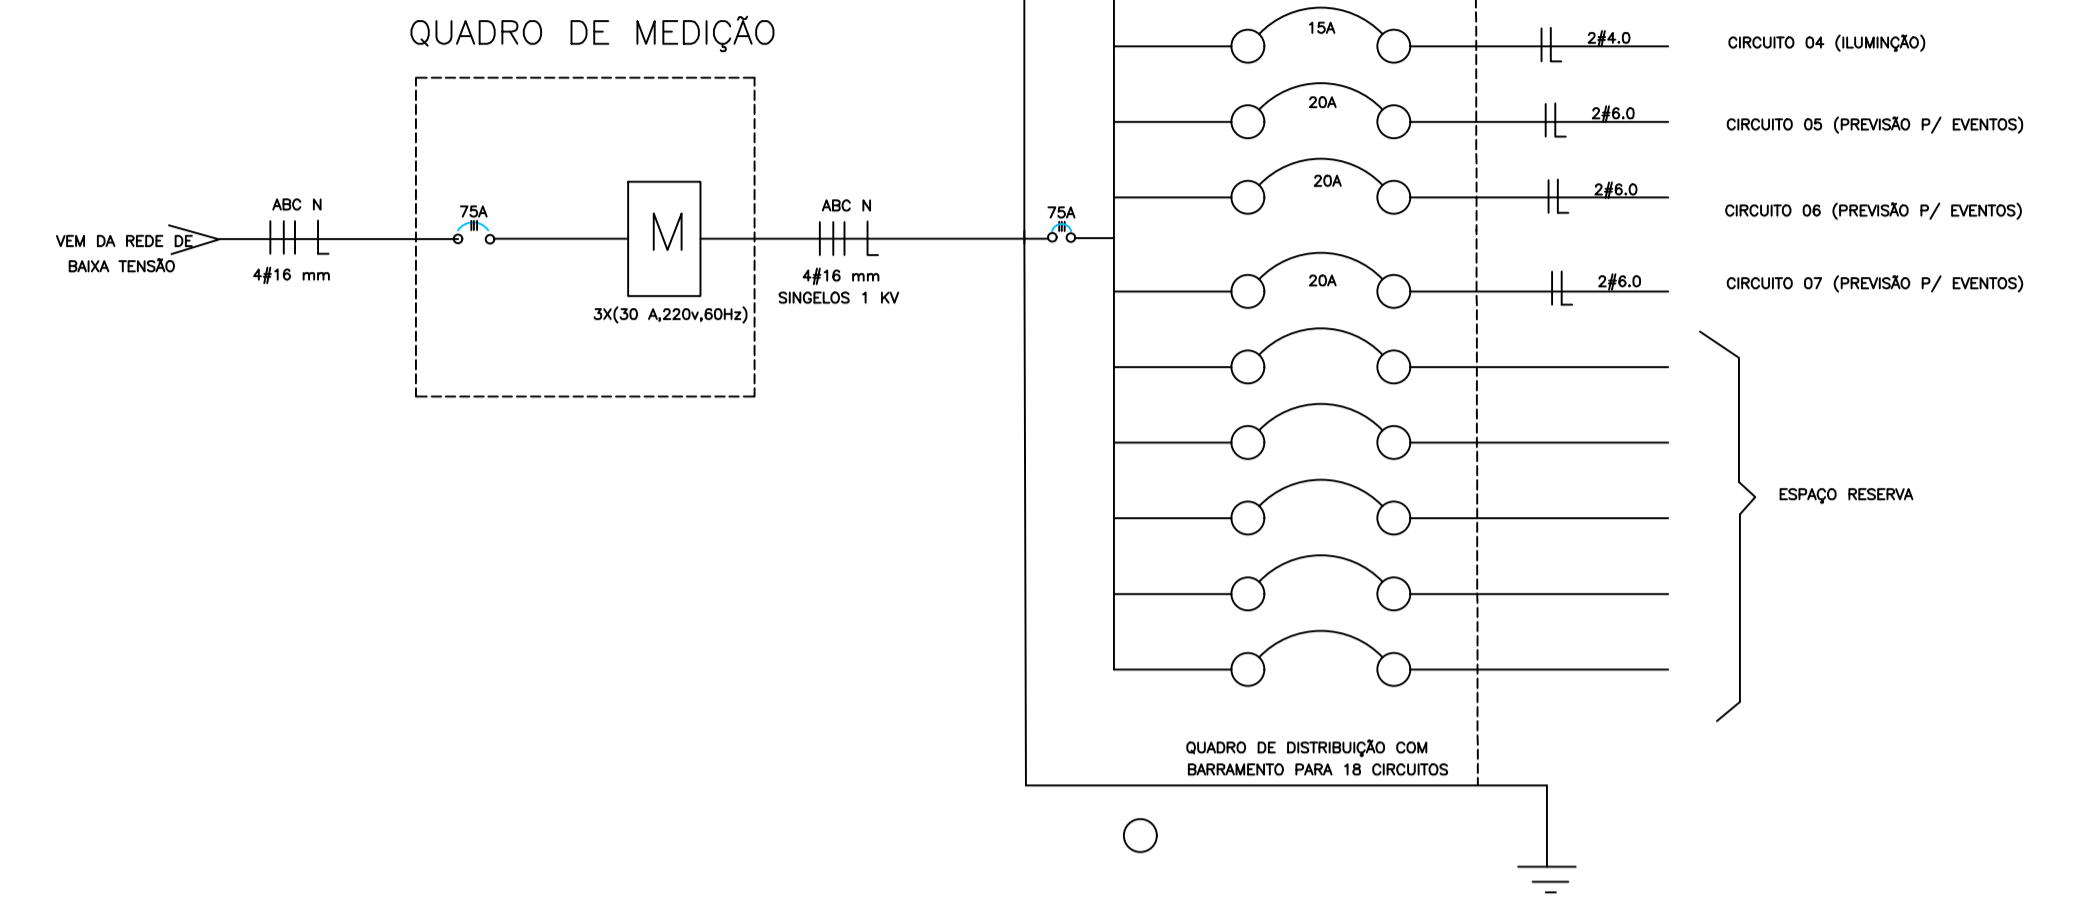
QUADRO DE MEDIÇÃO

VEM DA REDE DE BAIXA TENSÃO

ABC N

4#16 mm

75A

M

3X(30 A,220v,60Hz)

ABC N

4#16 mm
SINGELOS 1 KV

75A

15A

2#4.0

CIRCUITO 04 (ILUMINÇÃO)

20A

2#6.0

CIRCUITO 05 (PREVISÃO P/ EVENTOS)

20A

2#6.0

CIRCUITO 06 (PREVISÃO P/ EVENTOS)

20A

2#6.0

CIRCUITO 07 (PREVISÃO P/ EVENTOS)

ESPAÇO RESERVA

QUADRO DE DISTRIBUIÇÃO COM BARRAMENTO PARA 18 CIRCUITOS